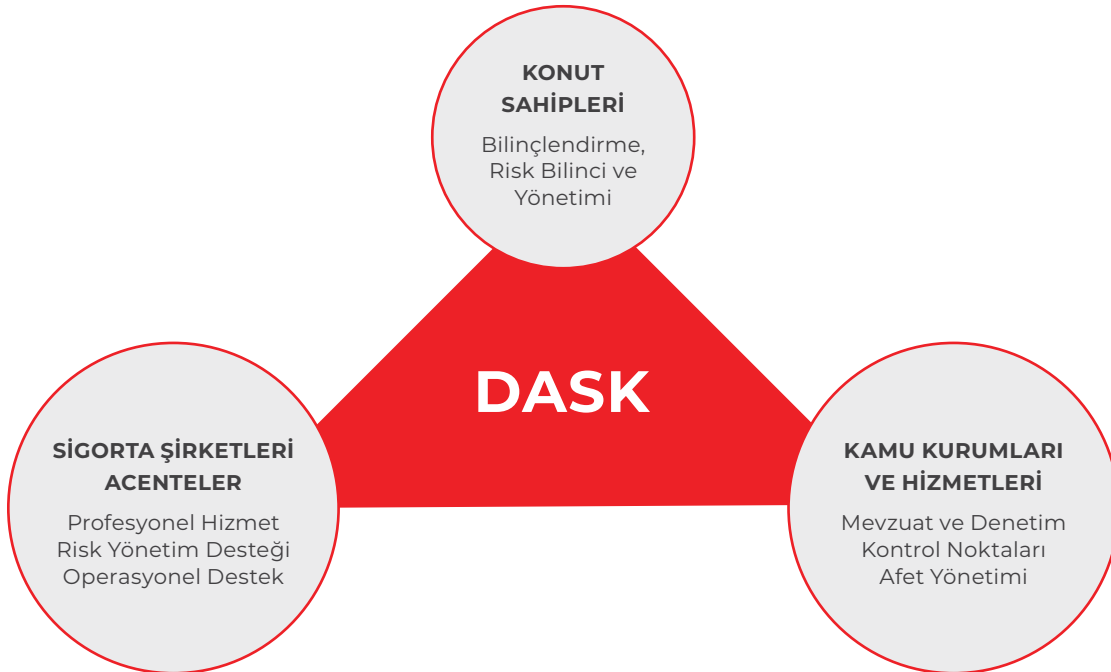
KONUT SAHİPLERİ

Bilinçlendirme, Risk Bilinci ve Yönetimi

DASK

SİGORTA ŞİRKETLERİ ACENTELER

Profesyonel Hizmet
Risk Yönetim Desteği
Operasyonel Destek

KAMU KURUMLARI VE HİZMETLERİ

Mevzuat ve Denetim
Kontrol Noktaları
Afet Yönetimi